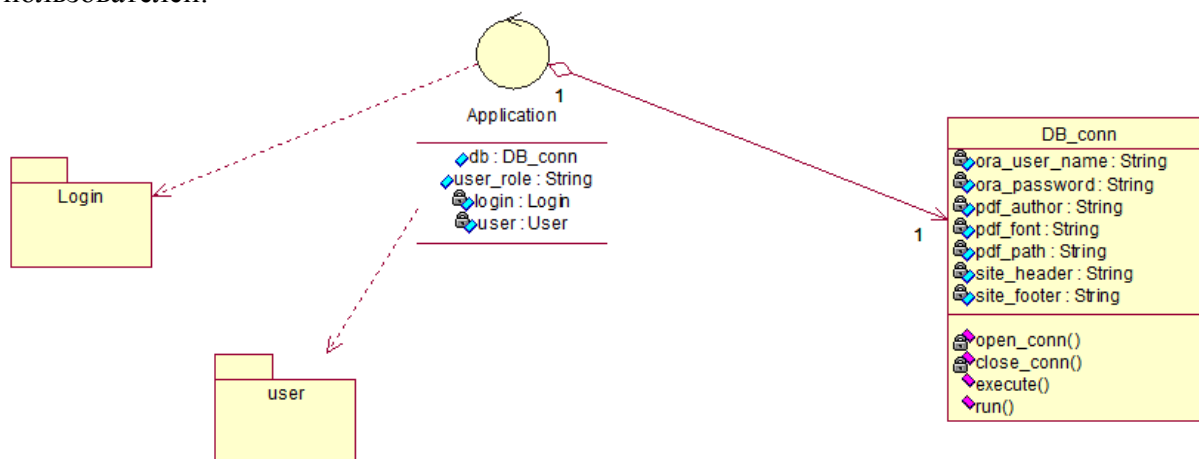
пользователей.

Application

1

db : DB_conn
user_role : String
login : Login
user : User

Login

user

1

DB_conn

ora_user_name : String
ora_password : String
pdf_author : String
pdf_font : String
pdf_path : String
site_header : String
site_footer : String

open_conn()
close_conn()
execute()
run()